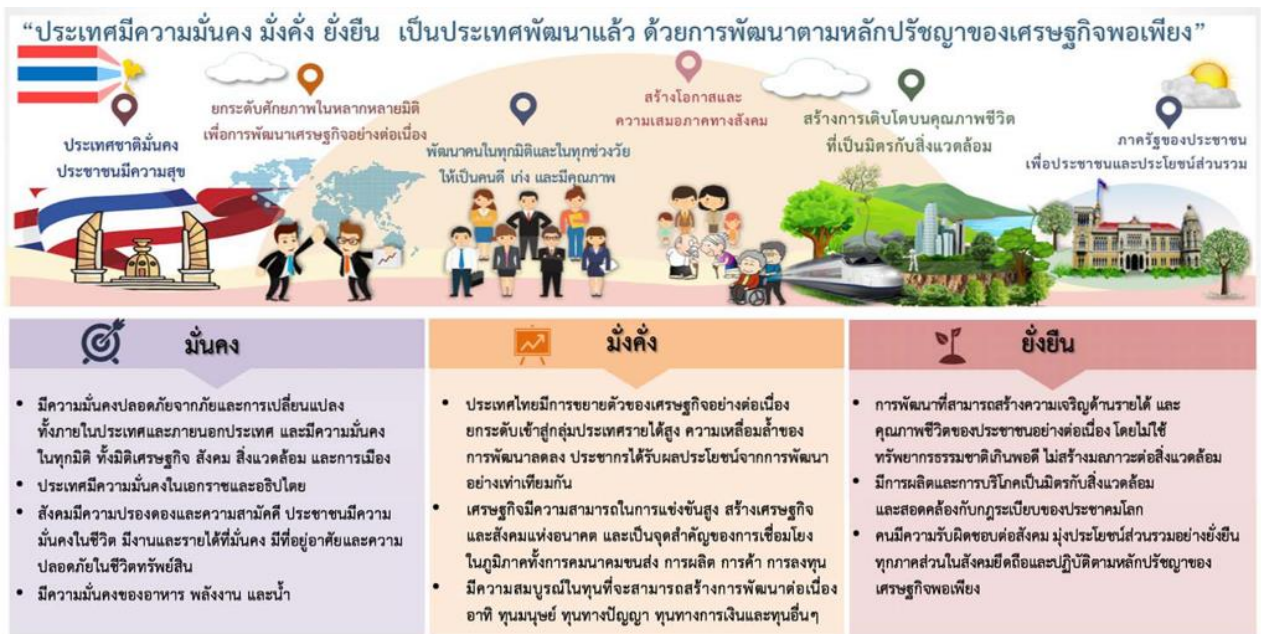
“ประเทศมีความมั่นคง มั่งคั่ง ยั่งยืน เป็นประเทศพัฒนาแล้ว ด้วยการพัฒนาตามหลักปรัชญาของเศรษฐกิจพอเพียง”

ประเทศชาติมั่นคง ประชาชนมีความสุข

ยกระดับศักยภาพในหลากหลายมิติ เพื่อการพัฒนาเศรษฐกิจอย่างต่อเนื่อง

พัฒนาคนในทุกมิติและในทุกช่วงวัย ให้เป็นคนดี เก่ง และมีคุณภาพ

สร้างโอกาสและ ความเสมอภาคทางสังคม

สร้างการเติบโตบนคุณภาพชีวิต ที่เป็นมิตรกับสิ่งแวดล้อม

ภาครัฐของประชาชน เพื่อประชาชนและประโยชน์ส่วนรวม

มั่นคง

• มีความมั่นคงปลอดภัยจากภัยและการเปลี่ยนแปลง ทั้งภายในประเทศและภายนอกประเทศ และมีความมั่นคง ในทุกมิติ ทั้งมิติเศรษฐกิจ สังคม สิ่งแวดล้อม และการเมือง
• ประเทศมีความมั่นคงในเอกราชและอธิปไตย
• สังคมมีความปรองดองและความสามัคคี ประชาชนมีความ มั่นคงในชีวิต มีงานและรายได้ที่มั่นคง มีที่อยู่อาศัยและความ ปลอดภัยในชีวิตทรัพย์สิน
• มีความมั่นคงของอาหาร พลังงาน และน้ำ

มั่งคั่ง

• ประเทศไทยมีการขยายตัวของเศรษฐกิจอย่างต่อเนื่อง ยกระดับเข้าสู่กลุ่มประเทศรายได้สูง ความเหลื่อมล้ำของ การพัฒนาลดลง ประชากรได้รับผลประโยชน์จากการพัฒนา อย่างเท่าเทียมกัน
• เศรษฐกิจมีความสามารถในการแข่งขันสูง สร้างเศรษฐกิจ และสังคมแห่งอนาคต และเป็นจุดสำคัญของการเชื่อมโยง ในภูมิภาคทั้งการคมนาคมขนส่ง การผลิต การค้า การลงทุน
• มีความสมบูรณ์ในทุนที่จะสามารถสร้างการพัฒนาต่อเนื่อง อาทิ ทุนมนุษย์ ทุนทางปัญญา ทุนทางการเงินและทุนอื่นๆ

ยั่งยืน

• การพัฒนาที่สามารถสร้างความเจริญด้านรายได้ และ คุณภาพชีวิตของประชาชนอย่างต่อเนื่อง โดยไม่ใช้ ทรัพยากรธรรมชาติเกินพอดี ไม่สร้างมลภาวะต่อสิ่งแวดล้อม
• มีการผลิตและการบริโภคเป็นมิตรกับสิ่งแวดล้อม และสอดคล้องกับกฎระเบียบของประชาคมโลก
• คนมีความรับผิดชอบต่อสังคม มุ่งประโยชน์ส่วนรวมอย่างยั่งยืน ทุกภาคส่วนในสังคมยึดถือและปฏิบัติตามหลักปรัชญาของ เศรษฐกิจพอเพียง